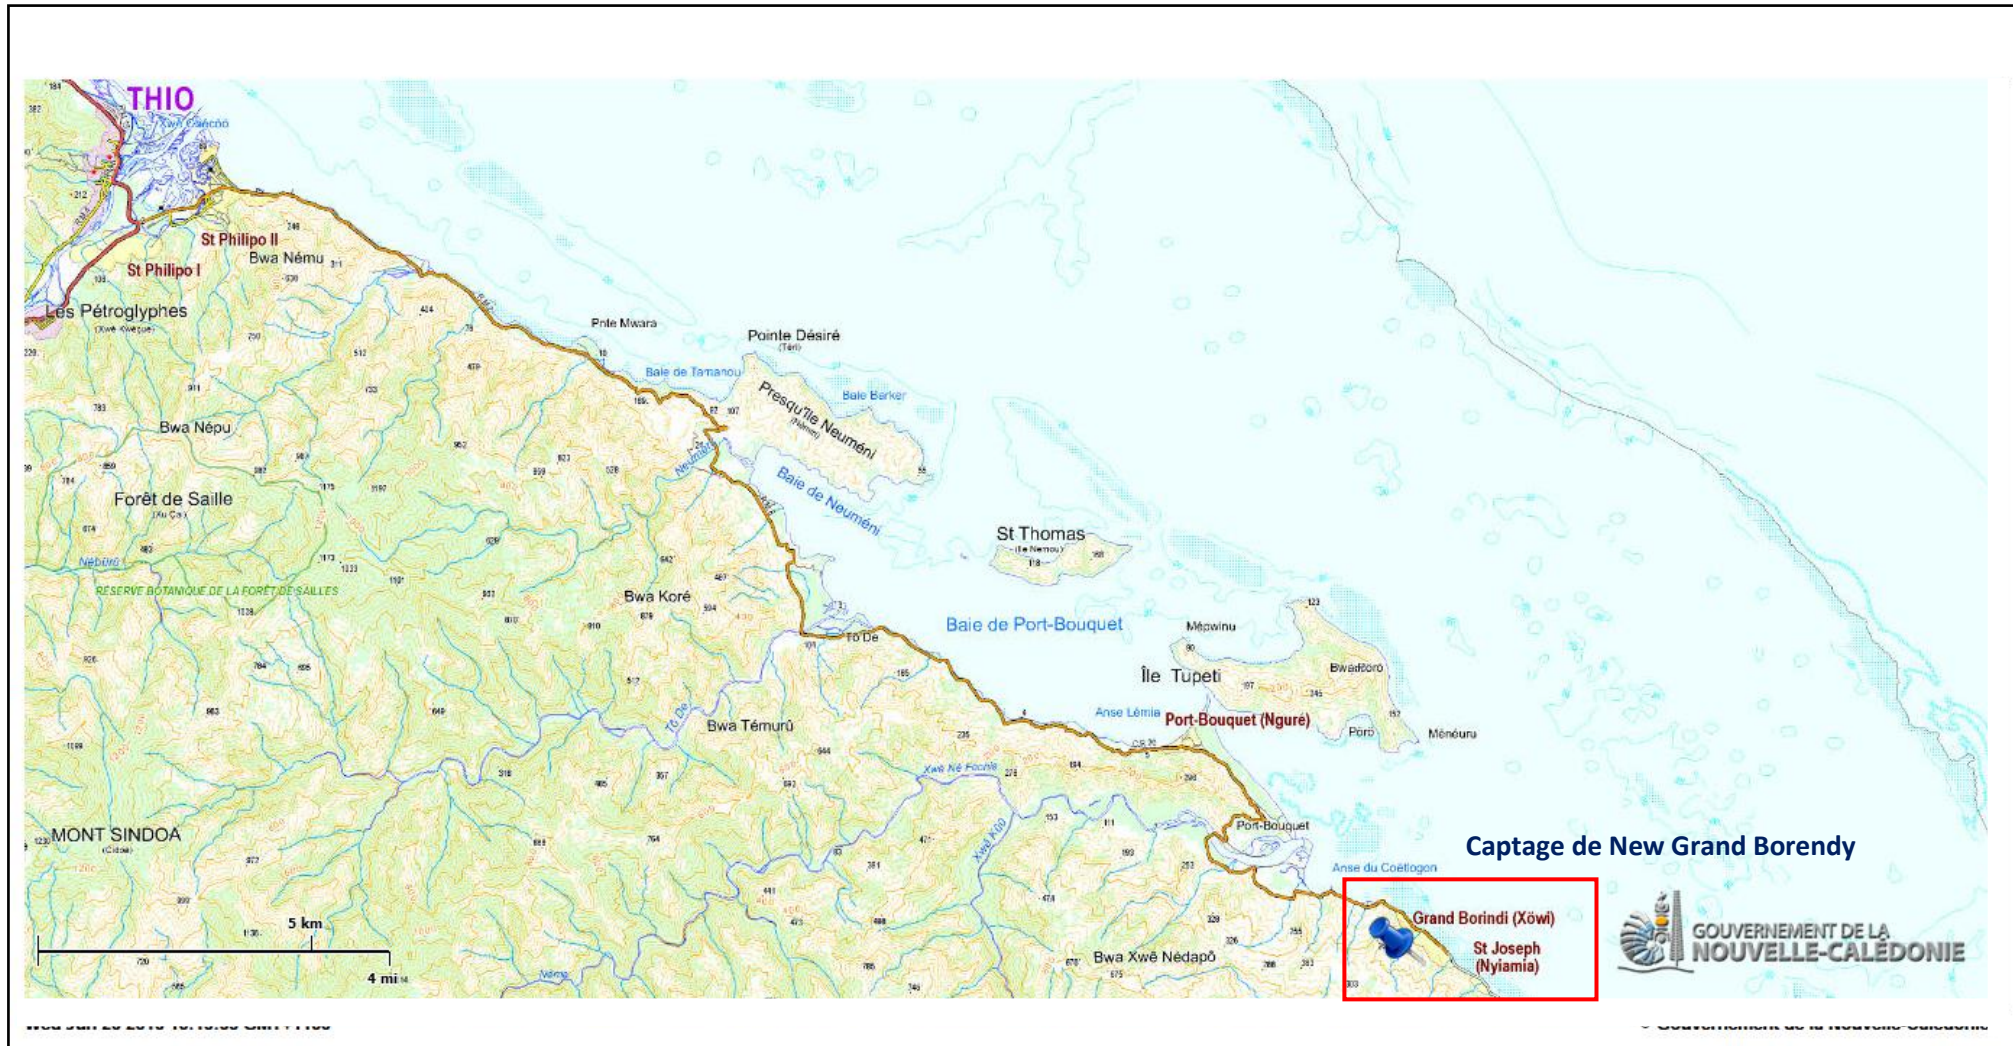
THIO
Xwê Caocîo
St Philipo II
St Philipo I
Bwa Némù
Les Pétroglyphes
(Xwê Kwegue)
Pnte Mwara
Pointe Désiré
(Têri)
Baie de Tamanou
Presqu'île Neuméni
Baie Barker
Bwa Népu
Forêt de Saille
(Xu Ça)
Baie de Neuméni
Neuméni
Nébùrù
RESERVE BOTANIQUE DE LA FORÊT DE SAILLES
St Thomas
(Île Nemou)
Bwa Koré
Baie de Port-Bouquet
Tô De
Mêpwinu
Île Tupeti
Bwadôrô
Anse Lèmia
Port-Bouquet (Nguré)
Poro
Ménéuru
Bwa Témurû
Tô De
Xwê Nê Fooxiê
Xwê Kôô
Port-Bouquet
MONT SINDOA
(Cidoa)
Anse du Coëtlogon
Captage de New Grand Borendy
Grand Borindi (Xöwi)
St Joseph (Nyiamia)
GOUVERNEMENT DE LA NOUVELLE-CALÉDONIE
5 km
4 mi
Bwa Xwê Nèdapô
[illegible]
© Gouvernement de la Nouvelle-Calédonie